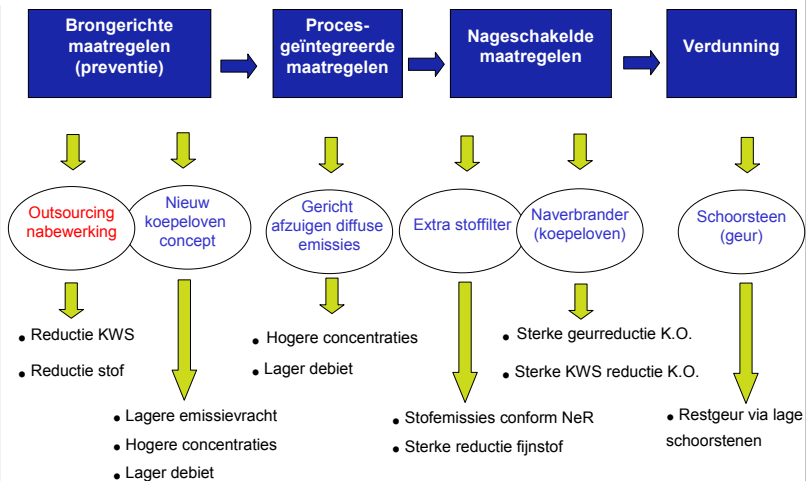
Brongerichte maatregelen (preventie)

Proces-geïntegreerde maatregelen

Nageschakelde maatregelen

Verdunning

Outsourcing nabewerking

Nieuw koepeloven concept

Gericht afzuigen diffuse emissies

Extra stoffilter

Naverbrander (koepeloven)

Schoorsteen (geur)

• Reductie KWS

• Reductie stof

• Lagere emissievracht

• Hogere concentraties

• Lager debiet

• Hogere concentraties

• Lager debiet

• Stofemissies conform NeR

• Sterke reductie fijnstof

• Sterke geurreductie K.O.

• Sterke KWS reductie K.O.

• Restgeur via lage schoorstenen